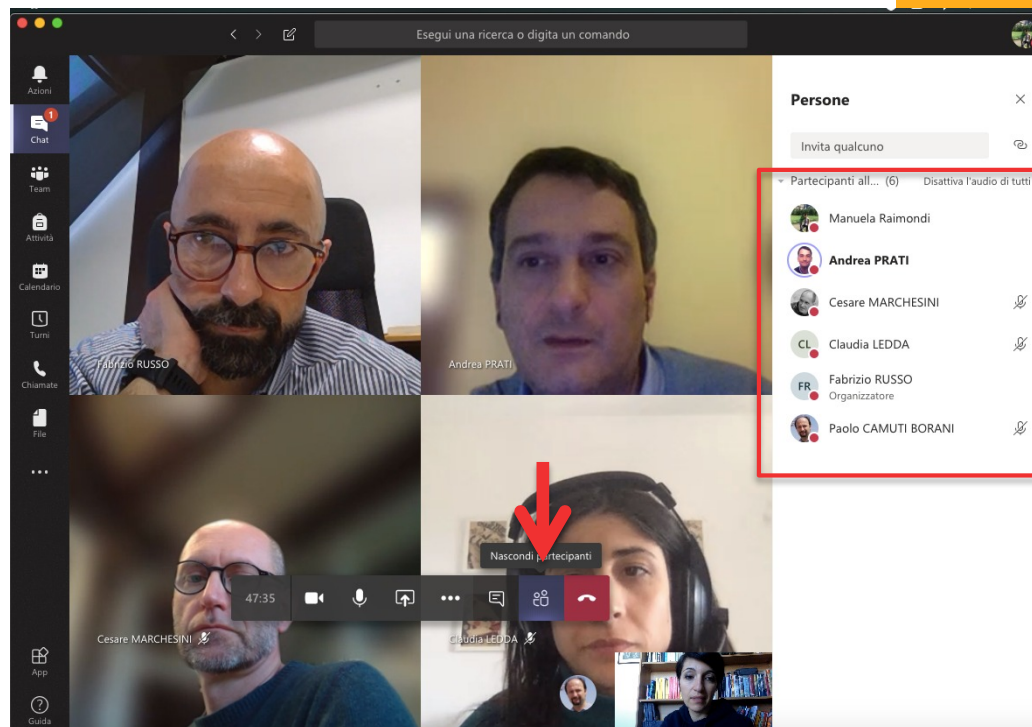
Esegui una ricerca o digita un comando

Azioni
Chat
1
Team
Attività
Calendario
Turni
Chiamate
File
...
App
Guida

Fabrizio RUSSO
Andrea PRATI
Cesare MARCHESINI
Claudia LEDDA

Nascondi partecipanti
47:35

Persone
Invita qualcuno
Partecipanti all... (6) Disattiva l'audio di tutti
Manuela Raimondi
Andrea PRATI
Cesare MARCHESINI
CL Claudia LEDDA
FR Fabrizio RUSSO
Organizzatore
Paolo CAMUTI BORANI